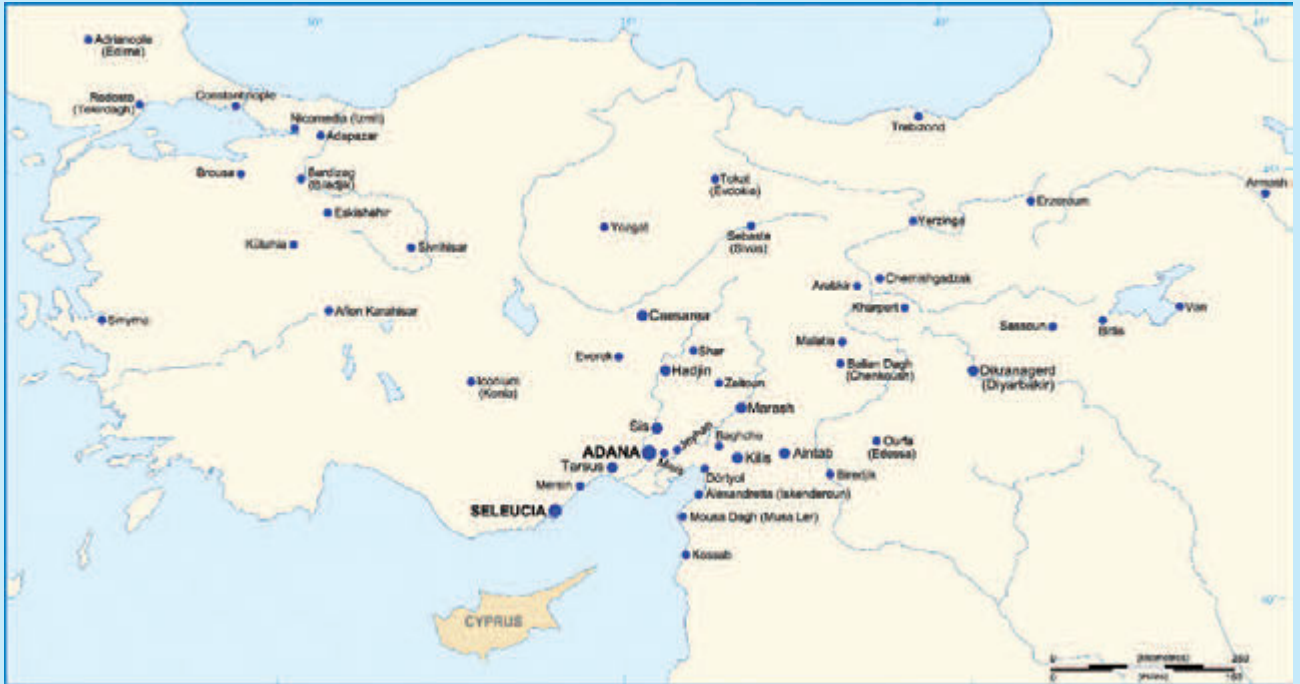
Adrianople (Edirne)

Rodosto (Tekirdagh)

Constantinople

Nicomedia (Izmit)

Adapazar

Brousse

Bardizag (Biladjik)

Eskishehir

Kütahia

Sivrihisar

Smyrna

Afion Karahisar

Trebizond

Tokat (Evdokia)

Yozgat

Sebastia (Sivas)

Erzeroum

Yerzinga

Armash

Arabkir

Chemishgadzak

Kharpert

Van

Sassoun

Bitlis

Caesarea

Everek

Shar

Hadjin

Zeitoun

Malatia

Ballan Dagh (Chenkoush)

Dikranagerd (Diyarbakir)

Iconium (Konia)

Marash

Sis

Baghche

Ourfa (Edessa)

ADANA

Jeyhan

Missis

Kilis

Aintab

Tarsus

Dörtyol

Biredjik

Mersin

Alexandretta (Iskenderoun)

SELEUCIA

Moussa Dagh (Musa Ler)

Kessab

CYPRUS

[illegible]